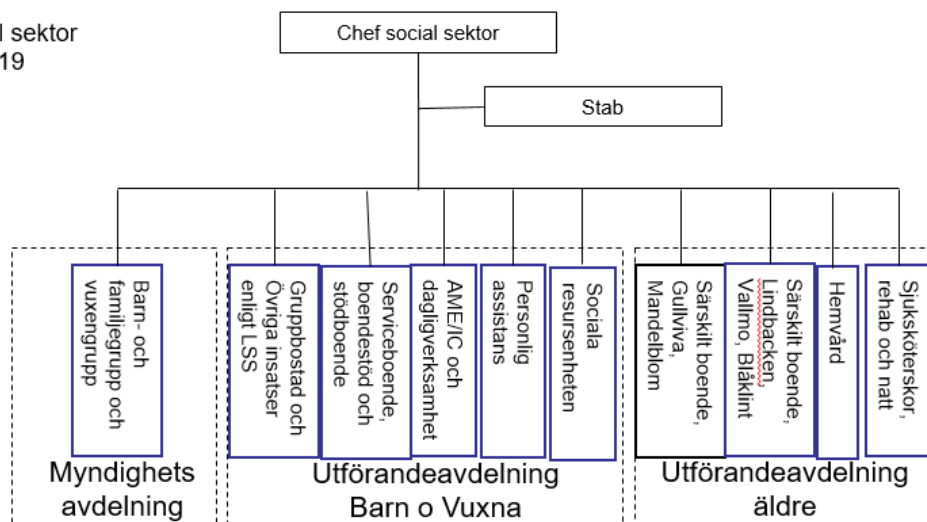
l sektor
19

Chef social sektor

Stab

Barn- och familjegrupp och vuxengrupp

Gruppbostad och Övriga insatser enligt LSS

Serviceboende, boendestöd och stödboende

AME/IC och dagligverksamhet

Personlig assistans

Sociala resursenheten

Särskilt boende, Gullviva, Mandelblom

Särskilt boende, Lindbacken Vallmo, Blåklint

Hemvård

Sjuksköterskor, rehab och natt

Myndighets avdelning

Utförandeavdelning Barn o Vuxna

Utförandeavdelning äldre